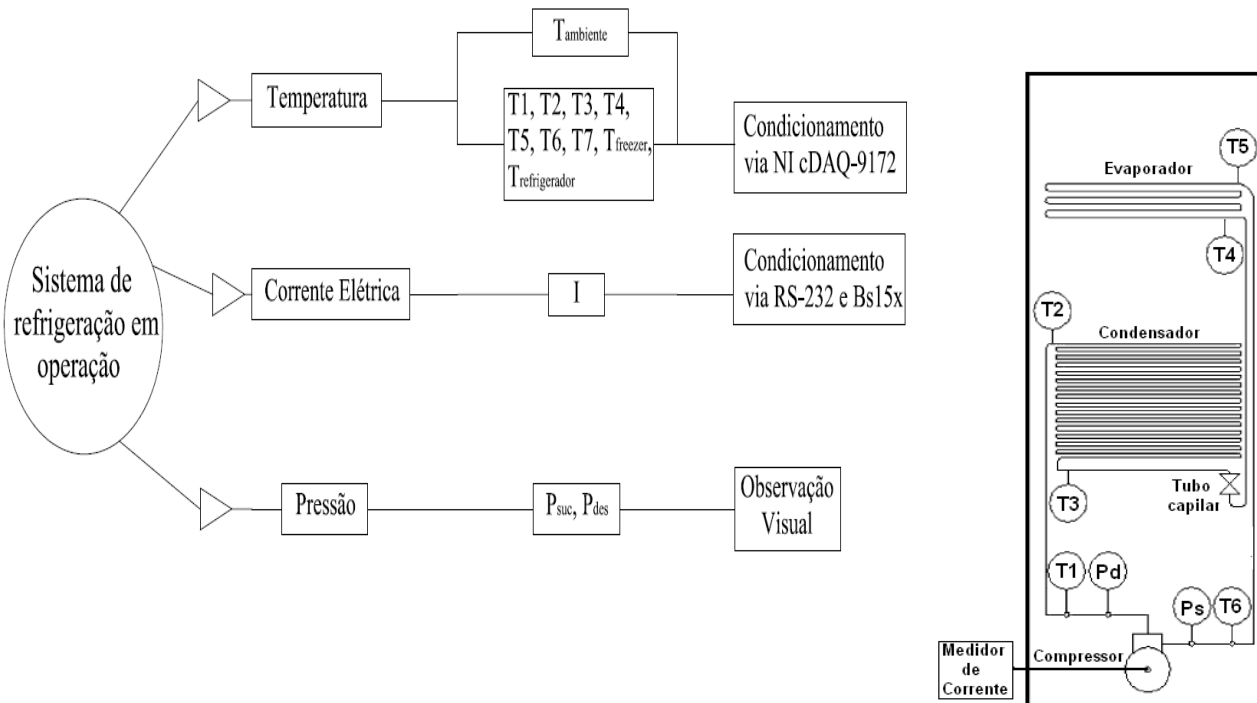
Sistema de refrigeração em operação

Temperatura

$T_{ambiente}$

T1, T2, T3, T4, T5, T6, T7, $T_{freezer}$, $T_{refrigerador}$

Condicionamento via NI cDAQ-9172

Corrente Elétrica

I

Condicionamento via RS-232 e Bs15x

Pressão

$P_{suc}$, $P_{des}$

Observação Visual

T5

Evaporador

T4

T2

Condensador

Tubo capilar

T3

T1

Pd

Ps

T6

Medidor de Corrente

Compressor